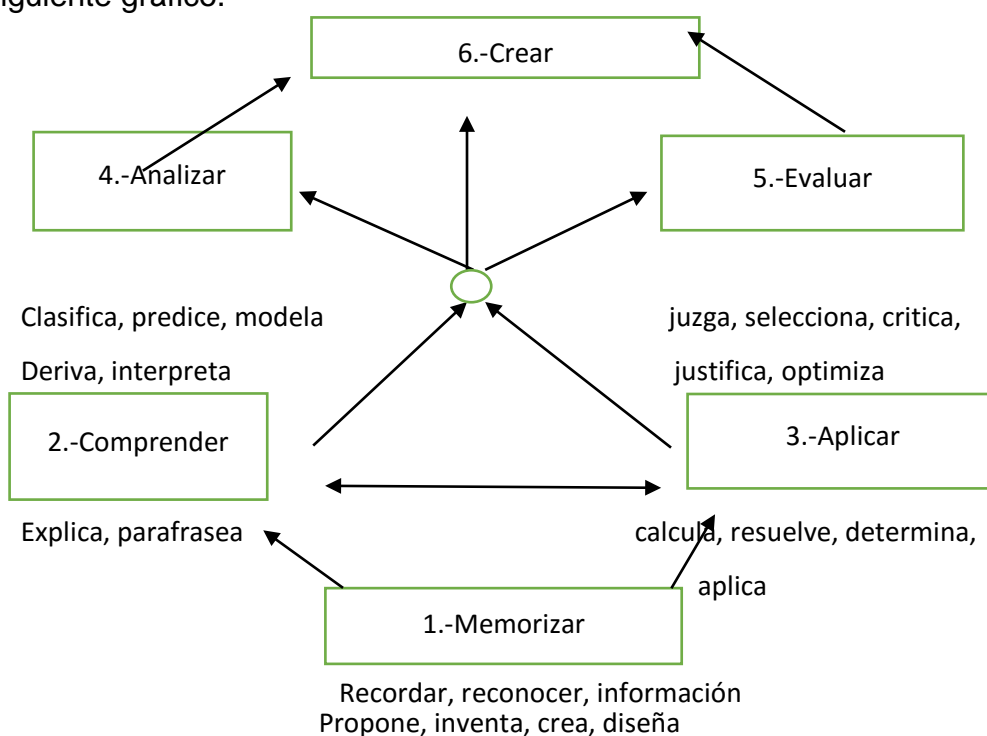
siguiente gráfico:

6.-Crear

4.-Analizar

5.-Evaluar

Clasifica, predice, modela

Deriva, interpreta

juzga, selecciona, critica,

justifica, optimiza

2.-Comprender

3.-Aplicar

Explica, parafrasea

calcula, resuelve, determina,

aplica

1.-Memorizar

Recordar, reconocer, información
Propone, inventa, crea, diseña